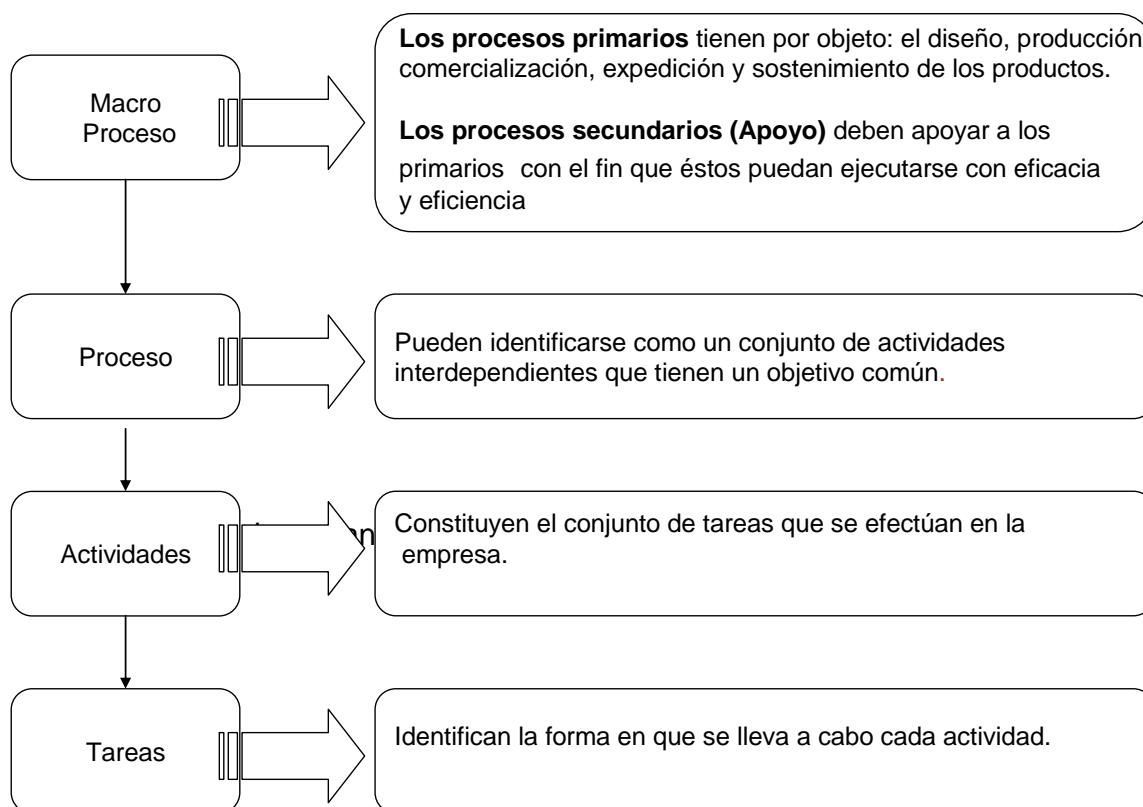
Macro Proceso

Los procesos primarios tienen por objeto: el diseño, producción comercialización, expedición y sostenimiento de los productos.

Los procesos secundarios (Apoyo) deben apoyar a los primarios con el fin que éstos puedan ejecutarse con eficacia y eficiencia

Proceso

Pueden identificarse como un conjunto de actividades interdependientes que tienen un objetivo común.

Actividades

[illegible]n

Constituyen el conjunto de tareas que se efectúan en la empresa.

Tareas

Identifican la forma en que se lleva a cabo cada actividad.